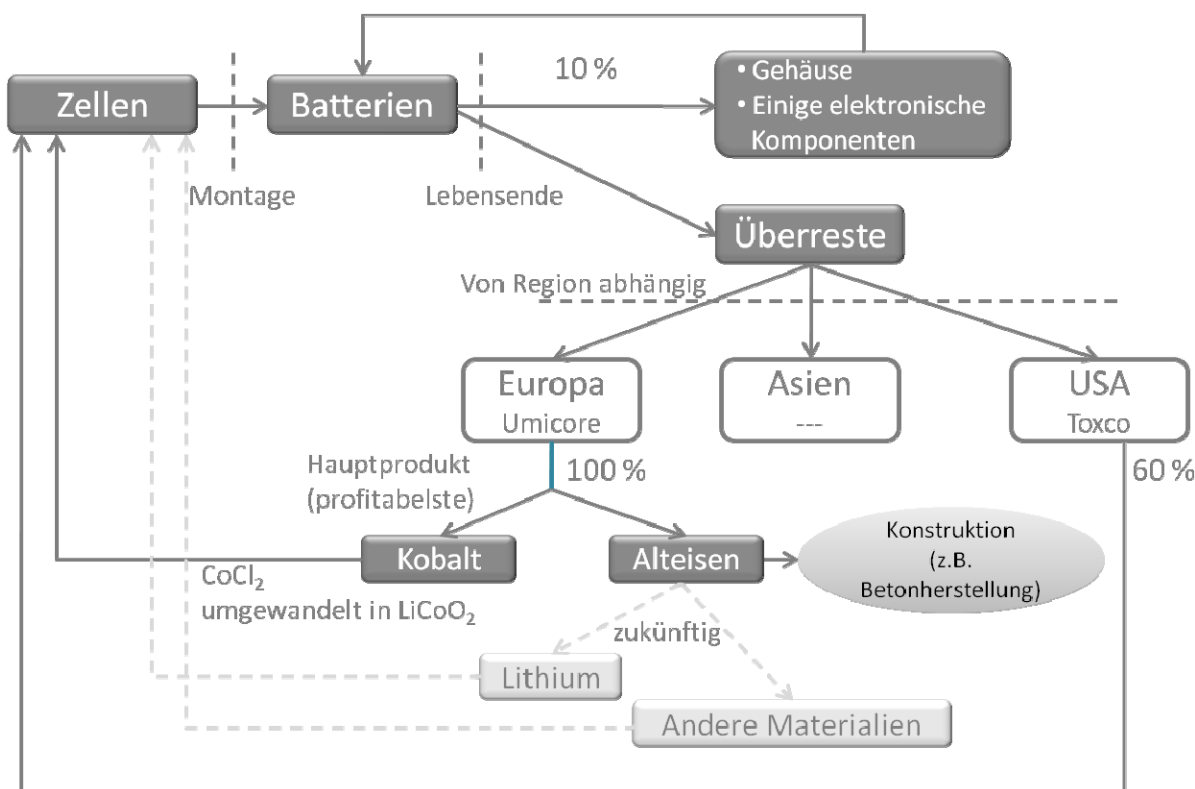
Zellen

Montage

Batterien

Lebensende

10 %

• Gehäuse
• Einige elektronische Komponenten

Überreste

Von Region abhängig

Europa
Umicore

Asien
---

USA
Toxco

Hauptprodukt (profitabelste)

100 %

60 %

Kobalt

$CoCl_2$ umgewandelt in $LiCoO_2$

Alteisen

Konstruktion (z.B. Betonherstellung)

zukünftig

Lithium

Andere Materialien